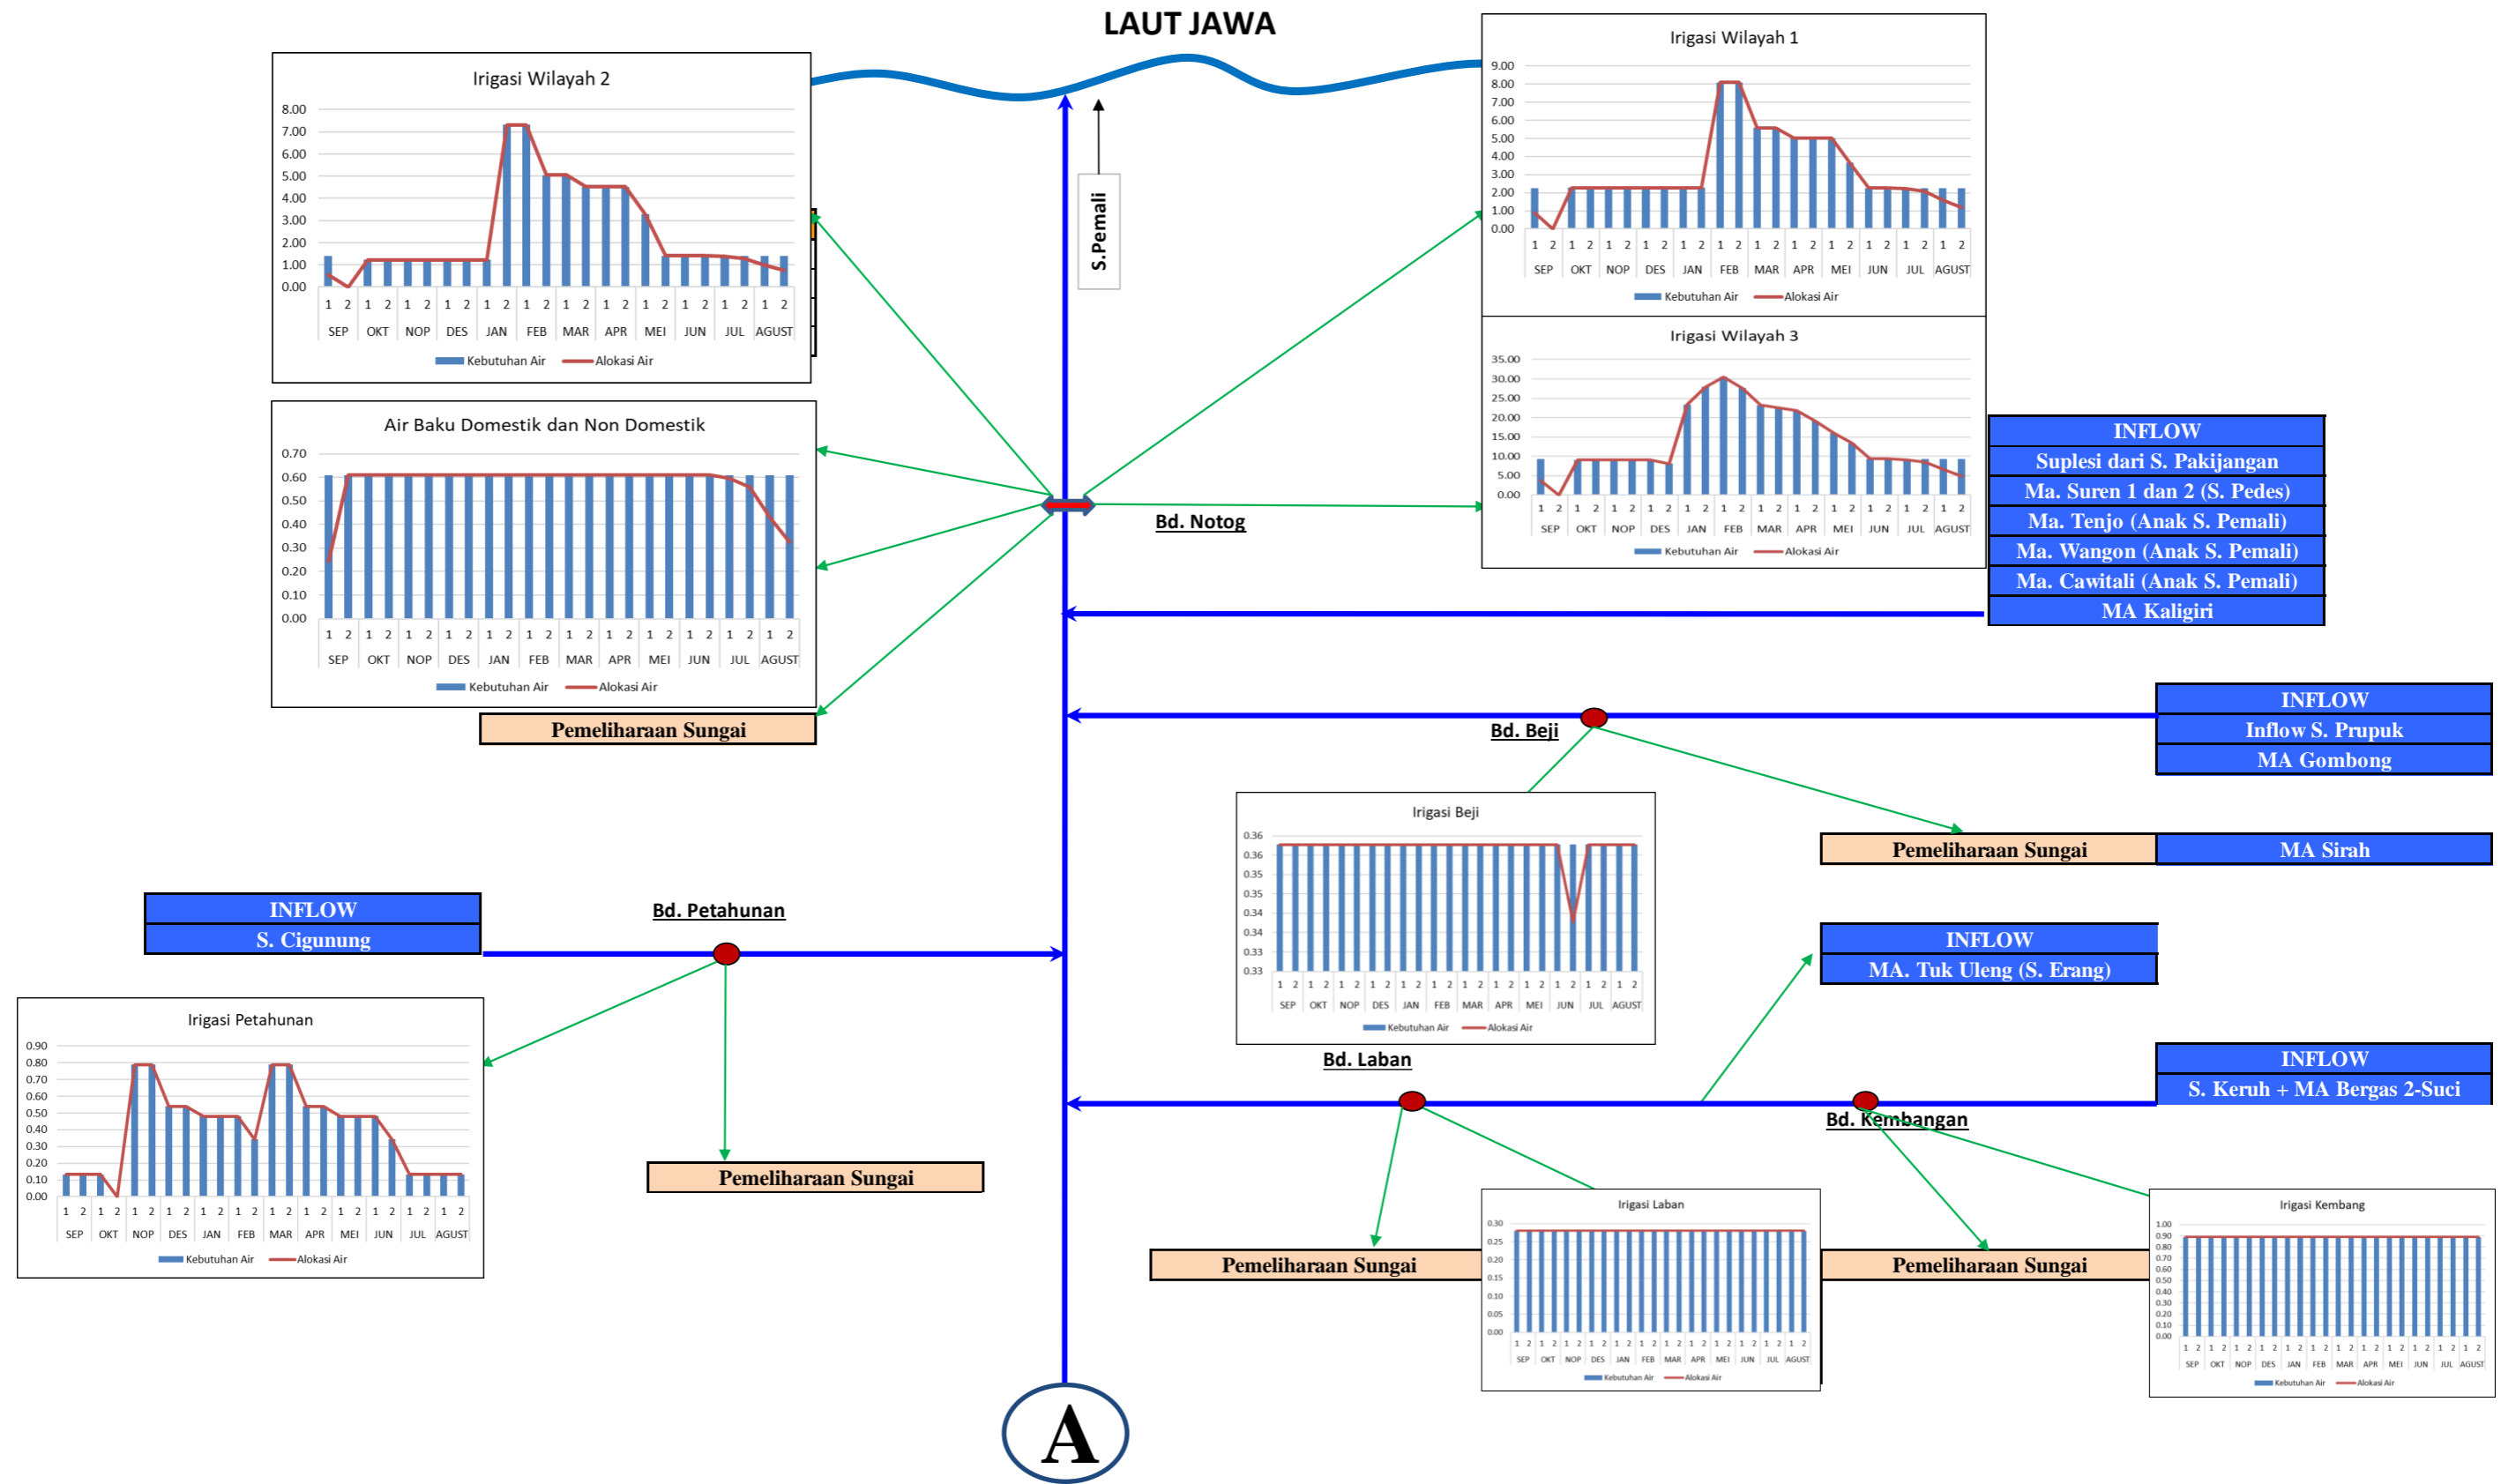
LAUT JAWA

Irigasi Wilayah 2
8.00
7.00
6.00
5.00
4.00
3.00
2.00
1.00
0.00
1 2 1 2 1 2 1 2 1 2 1 2 1 2 1 2 1 2 1 2 1 2 1 2
SEP OKT NOP DES JAN FEB MAR APR MEI JUN JUL AGUST
Kebutuhan Air Alokasi Air

S.Pemali

Irigasi Wilayah 1
9.00
8.00
7.00
6.00
5.00
4.00
3.00
2.00
1.00
0.00
1 2 1 2 1 2 1 2 1 2 1 2 1 2 1 2 1 2 1 2 1 2 1 2
SEP OKT NOP DES JAN FEB MAR APR MEI JUN JUL AGUST
Kebutuhan Air Alokasi Air

Irigasi Wilayah 3
35.00
30.00
25.00
20.00
15.00
10.00
5.00
0.00
1 2 1 2 1 2 1 2 1 2 1 2 1 2 1 2 1 2 1 2 1 2 1 2
SEP OKT NOP DES JAN FEB MAR APR MEI JUN JUL AGUST
Kebutuhan Air Alokasi Air

Air Baku Domestik dan Non Domestik
0.70
0.60
0.50
0.40
0.30
0.20
0.10
0.00
1 2 1 2 1 2 1 2 1 2 1 2 1 2 1 2 1 2 1 2 1 2 1 2
SEP OKT NOP DES JAN FEB MAR APR MEI JUN JUL AGUST
Kebutuhan Air Alokasi Air

Bd. Notog

| INFLOW |
|---|
| Suplesi dari S. Pakijangan |
| Ma. Suren 1 dan 2 (S. Pedes) |
| Ma. Tenjo (Anak S. Pemali) |
| Ma. Wangon (Anak S. Pemali) |
| Ma. Cawitali (Anak S. Pemali) |
| MA Kaligiri |

Pemeliharaan Sungai

Bd. Beji

| INFLOW |
|---|
| Inflow S. Prupuk |
| MA Gombong |

Irigasi Beji
0.36
0.36
0.35
0.35
0.34
0.34
0.33
0.33
1 2 1 2 1 2 1 2 1 2 1 2 1 2 1 2 1 2 1 2 1 2 1 2
SEP OKT NOP DES JAN FEB MAR APR MEI JUN JUL AGUST
Kebutuhan Air Alokasi Air

Pemeliharaan Sungai
MA Sirah

| INFLOW |
|---|
| S. Cigunung |

Bd. Petahunan

| INFLOW |
|---|
| MA. Tuk Uleng (S. Erang) |

Irigasi Petahunan
0.90
0.80
0.70
0.60
0.50
0.40
0.30
0.20
0.10
0.00
1 2 1 2 1 2 1 2 1 2 1 2 1 2 1 2 1 2 1 2 1 2 1 2
SEP OKT NOP DES JAN FEB MAR APR MEI JUN JUL AGUST
Kebutuhan Air Alokasi Air

Bd. Laban

| INFLOW |
|---|
| S. Keruh + MA Bergas 2-Suci |

Bd. Kembangan

Pemeliharaan Sungai

Pemeliharaan Sungai

Irigasi Laban
0.30
0.25
0.20
0.15
0.10
0.05
0.00
1 2 1 2 1 2 1 2 1 2 1 2 1 2 1 2 1 2 1 2 1 2 1 2
SEP OKT NOP DES JAN FEB MAR APR MEI JUN JUL AGUST
Kebutuhan Air Alokasi Air

Pemeliharaan Sungai

Irigasi Kembang
1.00
0.90
0.80
0.70
0.60
0.50
0.40
0.30
0.20
0.10
0.00
1 2 1 2 1 2 1 2 1 2 1 2 1 2 1 2 1 2 1 2 1 2 1 2
SEP OKT NOP DES JAN FEB MAR APR MEI JUN JUL AGUST
Kebutuhan Air Alokasi Air

A